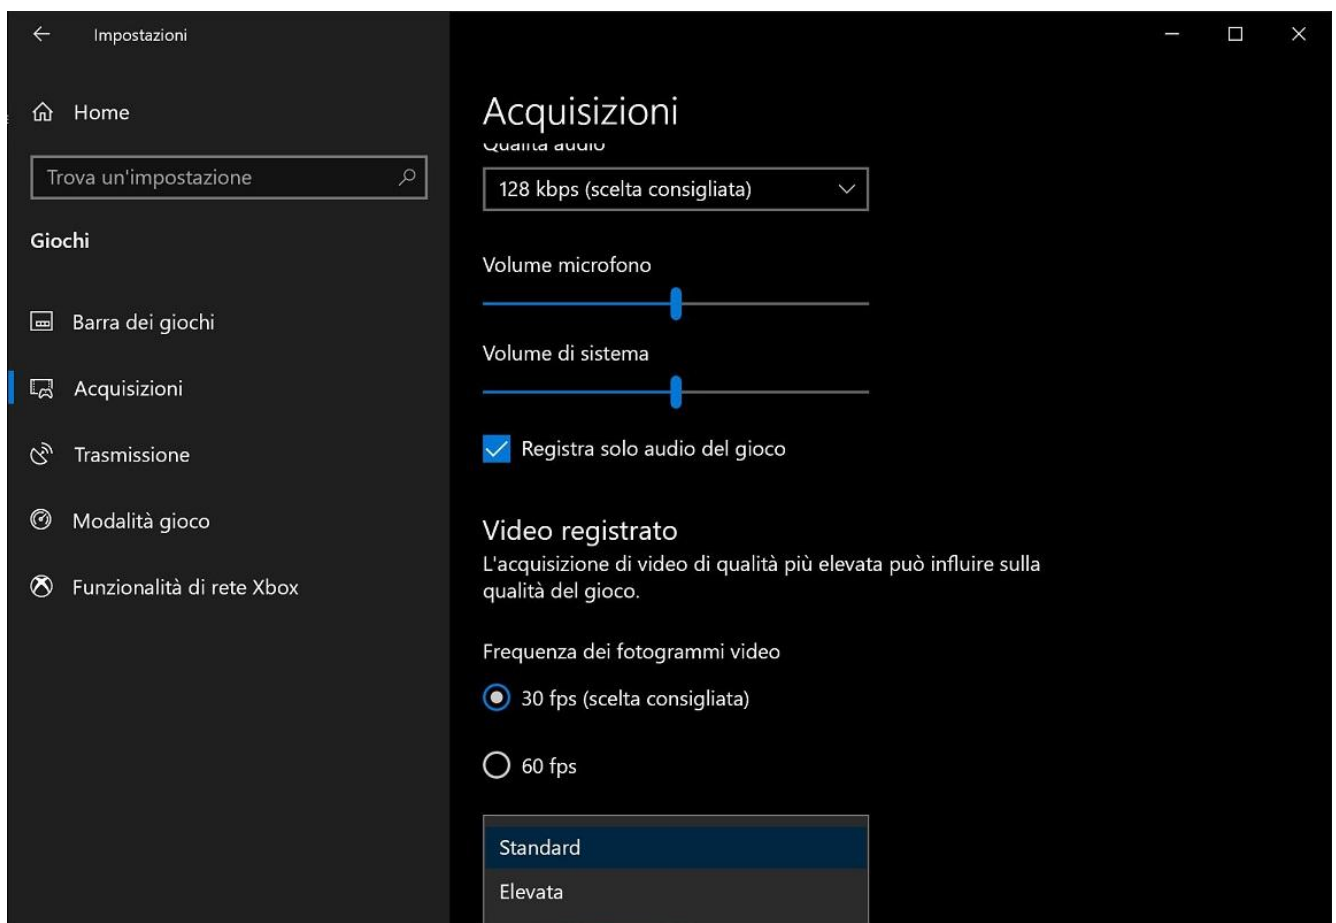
Impostazioni

Home

Trova un'impostazione

Giochi

Barra dei giochi

Acquisizioni

Trasmissione

Modalità gioco

Funzionalità di rete Xbox

Acquisizioni

Qualità audio

128 kbps (scelta consigliata)

Volume microfono

Volume di sistema

Registra solo audio del gioco

Video registrato

L'acquisizione di video di qualità più elevata può influire sulla qualità del gioco.

Frequenza dei fotogrammi video

30 fps (scelta consigliata)

60 fps

Standard

Elevata